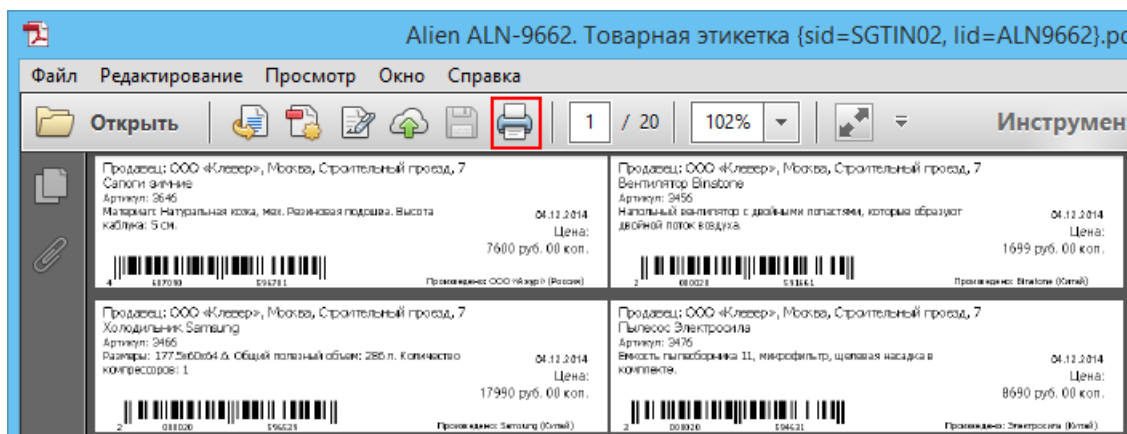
Alien ALN-9662. Товарная этикетка {sid=SGTIN02, lid=ALN9662}.pc

Файл Редактирование Просмотр Окно Справка

Открыть 1 / 20 102% Инструмен

Продавец: ООО «Клевер», Москва, Строительный проезд, 7
Сапоги зимние
Артикул: 3646
Материал: Натуральная кожа, мех. Резиновая подошва. Высота каблука: 5 см.
04.12.2014
Цена:
7600 руб. 00 коп.
4 687030 596781
Произведено: ООО «Аэро» (Россия)

Продавец: ООО «Клевер», Москва, Строительный проезд, 7
Вентилятор Binatone
Артикул: 3456
Напольный вентилятор с двойными лопастями, которые образуют двойной поток воздуха.
04.12.2014
Цена:
1699 руб. 00 коп.
2 000020 591661
Произведено: Binatone (Китай)

Продавец: ООО «Клевер», Москва, Строительный проезд, 7
Холодильник Samsung
Артикул: 3466
Размеры: 177.5х60х64.6. Общий полезный объем: 286 л. Количество компрессоров: 1
04.12.2014
Цена:
17990 руб. 00 коп.
2 000020 596621
Произведено: Samsung (Китай)

Продавец: ООО «Клевер», Москва, Строительный проезд, 7
Пылесос Электросила
Артикул: 3476
Емкость пылесборника 1l, микрофильтр, щелевая насадка в комплекте.
04.12.2014
Цена:
8690 руб. 00 коп.
2 000020 596631
Произведено: Электросила (Китай)